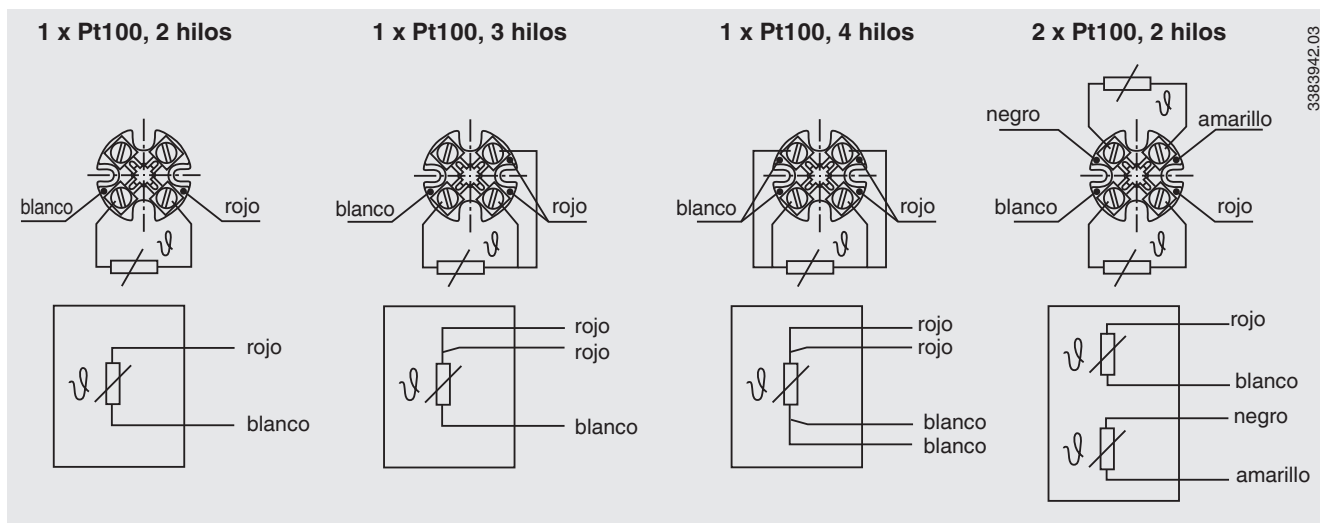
1 x Pt100, 2 hilos

blanco
rojo
$\vartheta$

$\vartheta$
rojo
blanco

1 x Pt100, 3 hilos

blanco
rojo
$\vartheta$

$\vartheta$
rojo
rojo
blanco

1 x Pt100, 4 hilos

blanco
rojo
$\vartheta$

$\vartheta$
rojo
rojo
blanco
blanco

2 x Pt100, 2 hilos

$\vartheta$
negro
amarillo
blanco
rojo
$\vartheta$

$\vartheta$
rojo
blanco
$\vartheta$
negro
amarillo

3383942.03